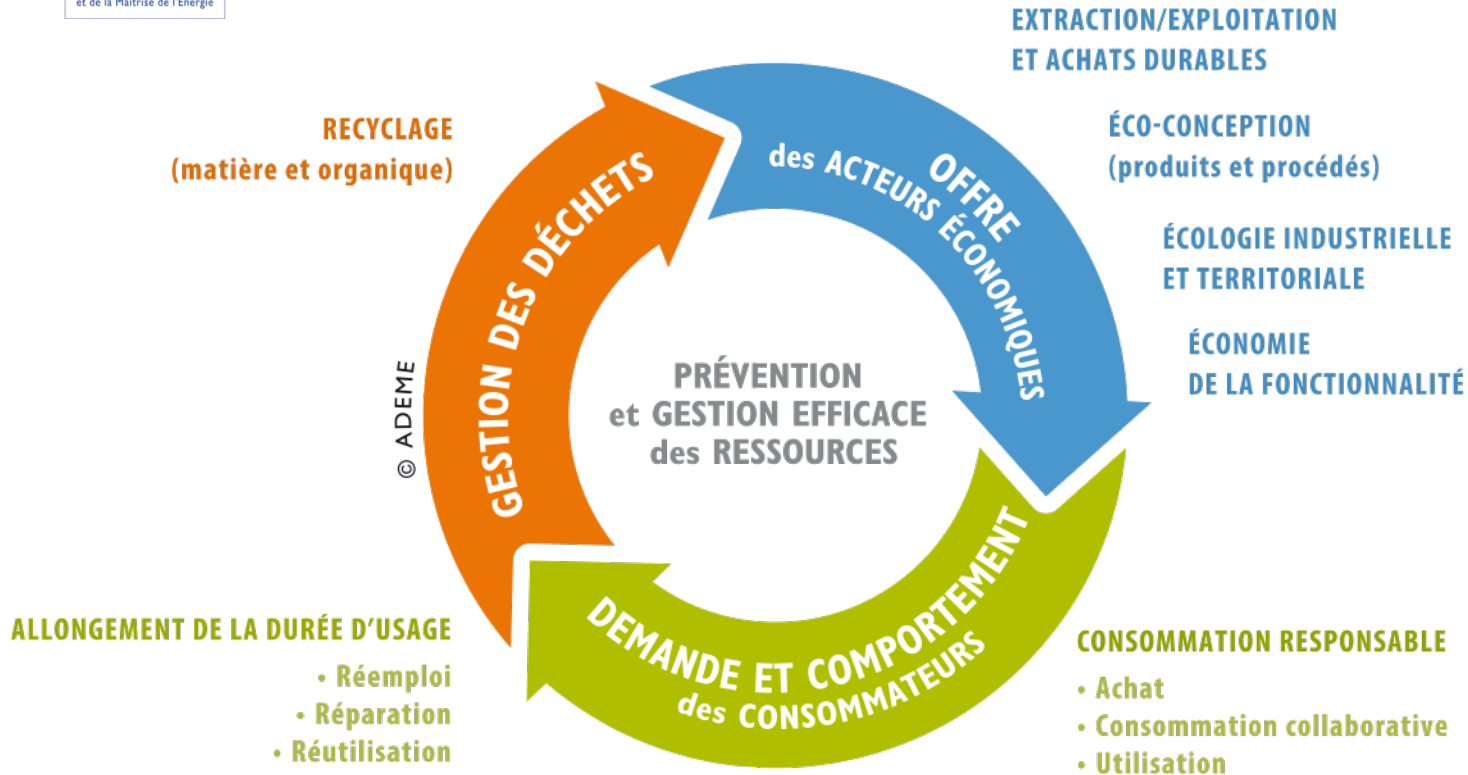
et de la Maîtrise de l'Énergie

EXTRACTION/EXPLOITATION ET ACHATS DURABLES

ÉCO-CONCEPTION (produits et procédés)

ÉCOLOGIE INDUSTRIELLE ET TERRITORIALE

ÉCONOMIE DE LA FONCTIONNALITÉ

RECYCLAGE (matière et organique)

OFFRE des ACTEURS ÉCONOMIQUES

GESTION DES DÉCHETS

© ADEME

PRÉVENTION et GESTION EFFICACE des RESSOURCES

DEMANDE ET COMPORTEMENT des CONSOMMATEURS

ALLONGEMENT DE LA DURÉE D'USAGE
• Réemploi
• Réparation
• Réutilisation

CONSOMMATION RESPONSABLE
• Achat
• Consommation collaborative
• Utilisation